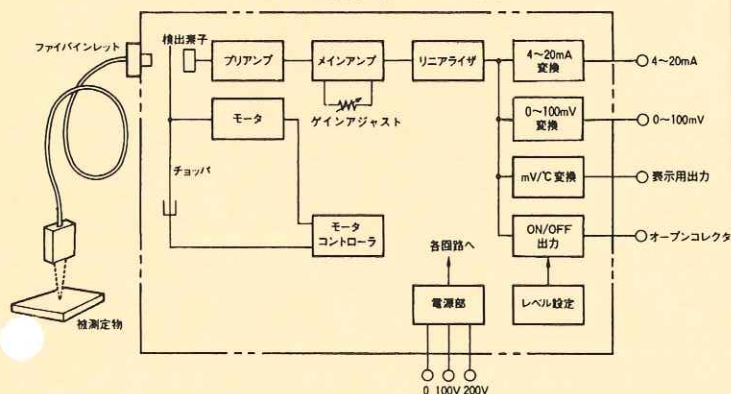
ファイバインレット
検出素子
プリアンプ
メインアンプ
リニアライザ
4~20mA 変換
4~20mA
ゲインアジャスト
0~100mV 変換
0~100mV
モータ
チョッパ
mV/℃変換
表示用出力
モータ コントローラ
ON/OFF 出力
オープンコレクタ
各回路へ
電源部
レベル設定
検測定物
0 100V 200V